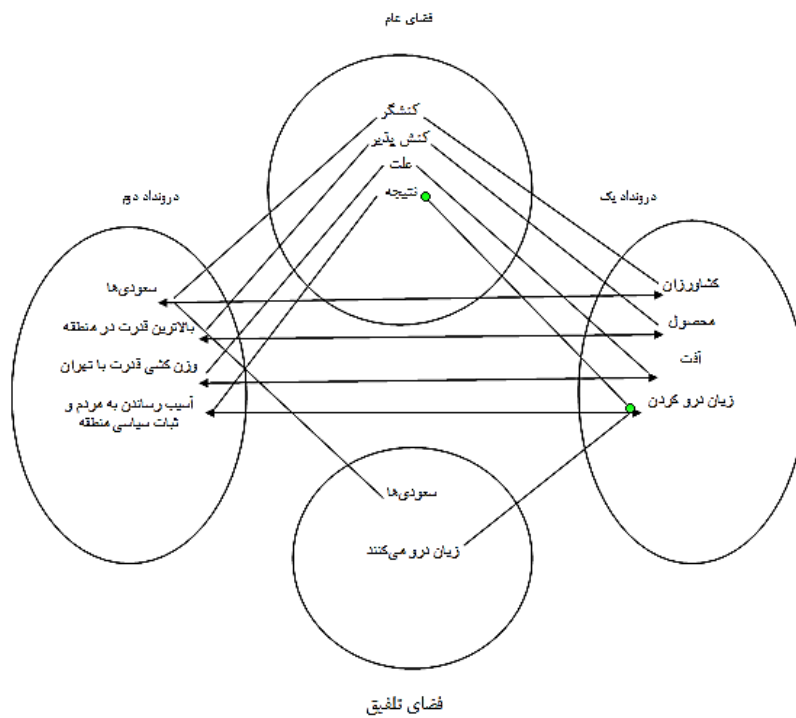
فضای عام

کنشگر
کنش پذیر
علت
نتیجه

درونداد دوم

سعودی‌ها
بالاترین قدرت در منطقه
وزن کشی قدرت با تهران
آسیب رساندن به مردم و ثبات سیاسی منطقه

درونداد یک

کشاورزان
محصول
آفت
زیان درو کردن

سعودی‌ها
زیان درو می‌کنند

فضای تلفیق